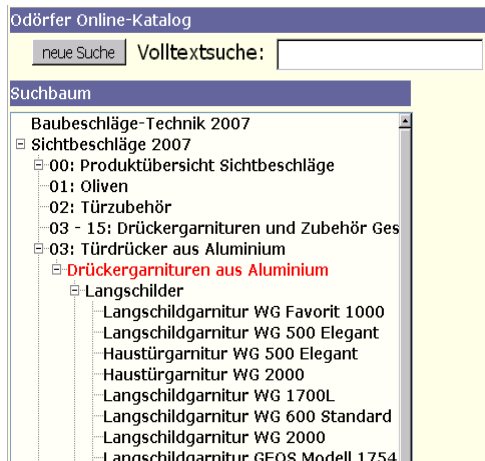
Odörfer Online-Katalog

neue Suche Volltextsuche:

Suchbaum

Baubeschläge-Technik 2007
Sichtbeschläge 2007
00: Produktübersicht Sichtbeschläge
01: Oliven
02: Türzubehör
03 - 15: Drückergarnituren und Zubehör Ges
03: Türdrücker aus Aluminium
Drückergarnituren aus Aluminium
Langschilder
Langschildgarnitur WG Favorit 1000
Langschildgarnitur WG 500 Elegant
Haustürgarnitur WG 500 Elegant
Haustürgarnitur WG 2000
Langschildgarnitur WG 1700L
Langschildgarnitur WG 600 Standard
Langschildgarnitur WG 2000
Langschildgarnitur GEOS Modell 1754